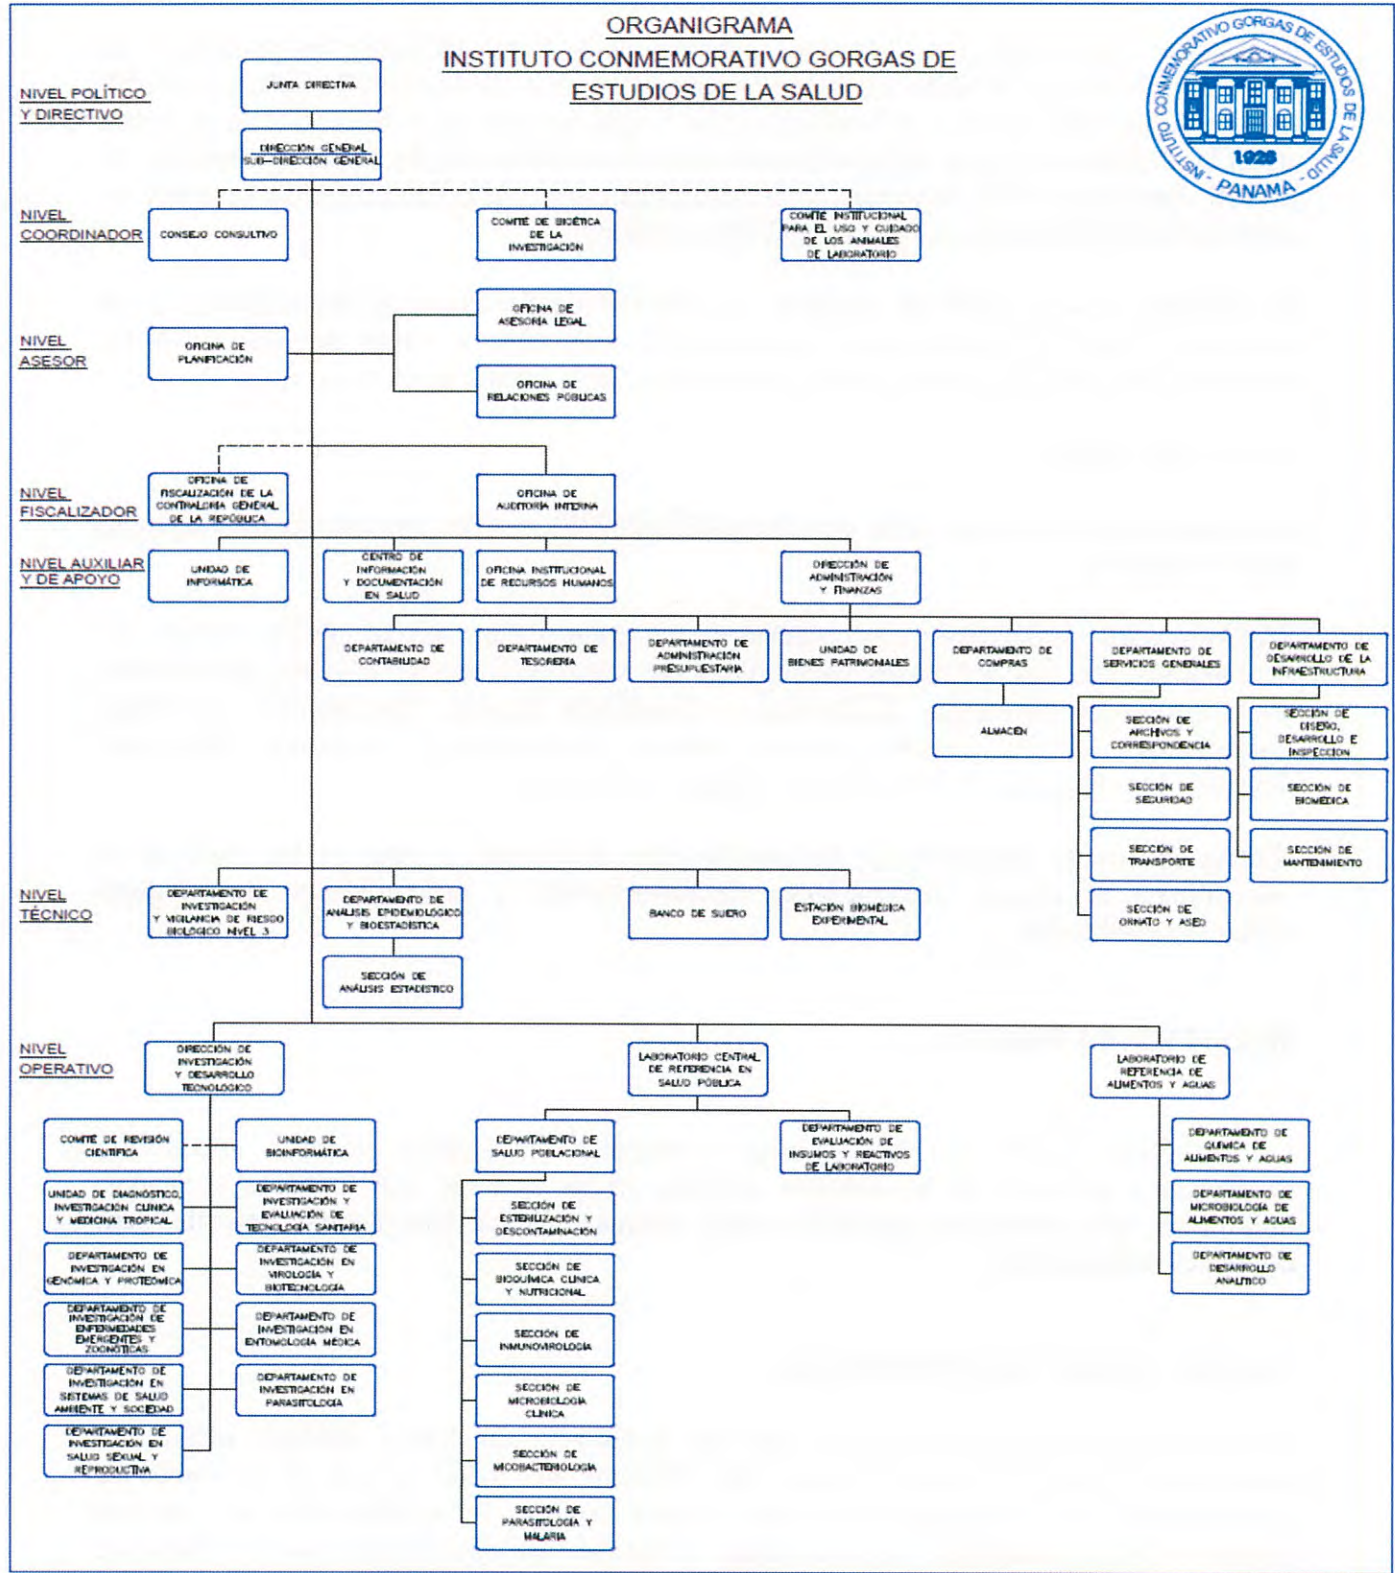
ORGANIGRAMA
INSTITUTO CONMEMORATIVO GORGAS DE ESTUDIOS DE LA SALUD

INSTITUTO CONMEMORATIVO GORGAS DE ESTUDIOS DE LA SALUD
1928
PANAMA

NIVEL POLÍTICO Y DIRECTIVO

JUNTA DIRECTIVA

DIRECCIÓN GENERAL
SUB-DIRECCIÓN GENERAL

NIVEL COORDINADOR

CONSEJO CONSULTIVO

COMITÉ DE BIOÉTICA DE LA INVESTIGACIÓN

COMITÉ INSTITUCIONAL PARA EL USO Y CUIDADO DE LOS ANIMALES DE LABORATORIO

NIVEL ASESOR

OFICINA DE PLANIFICACIÓN

OFICINA DE ASESORÍA LEGAL

OFICINA DE RELACIONES PÚBLICAS

NIVEL FISCALIZADOR

OFICINA DE FISCALIZACIÓN DE LA CONTRALORÍA GENERAL DE LA REPÚBLICA

OFICINA DE AUDITORÍA INTERNA

NIVEL AUXILIAR Y DE APOYO

UNIDAD DE INFORMÁTICA

CENTRO DE INFORMACIÓN Y DOCUMENTACIÓN EN SALUD

OFICINA INSTITUCIONAL DE RECURSOS HUMANOS

DIRECCIÓN DE ADMINISTRACIÓN Y FINANZAS

DEPARTAMENTO DE CONTABILIDAD

DEPARTAMENTO DE TESORERÍA

DEPARTAMENTO DE ADMINISTRACIÓN PRESUPUESTARIA

UNIDAD DE BIENES PATRIMONIALES

DEPARTAMENTO DE COMPRAS

ALMACÉN

DEPARTAMENTO DE SERVICIOS GENERALES

SECCIÓN DE ARCHIVOS Y CORRESPONDENCIA

SECCIÓN DE SEGURIDAD

SECCIÓN DE TRANSPORTE

SECCIÓN DE ORNATO Y ASEO

DEPARTAMENTO DE DESARROLLO DE LA INFRAESTRUCTURA

SECCIÓN DE DISEÑO, DESARROLLO E INSPECCIÓN

SECCIÓN DE BIOMÉDICA

SECCIÓN DE MANTENIMIENTO

NIVEL TÉCNICO

DEPARTAMENTO DE INVESTIGACIÓN Y VIGILANCIA DE RIESGO BIOLÓGICO NIVEL 3

DEPARTAMENTO DE ANÁLISIS EPIDEMIOLÓGICO Y BIOESTADÍSTICA

SECCIÓN DE ANÁLISIS ESTADÍSTICO

BANCO DE SUERO

ESTACIÓN BIOMÉDICA EXPERIMENTAL

NIVEL OPERATIVO

DIRECCIÓN DE INVESTIGACIÓN Y DESARROLLO TECNOLÓGICO

COMITÉ DE REVISIÓN CIENTÍFICA

UNIDAD DE BIOINFORMÁTICA

UNIDAD DE DIAGNÓSTICO, INVESTIGACIÓN CLÍNICA Y MEDICINA TROPICAL

DEPARTAMENTO DE INVESTIGACIÓN Y EVALUACIÓN DE TECNOLOGÍA SANITARIA

DEPARTAMENTO DE INVESTIGACIÓN EN GENÓMICA Y PROTEÓMICA

DEPARTAMENTO DE INVESTIGACIÓN EN VIROLOGÍA Y BIOTECNOLOGÍA

DEPARTAMENTO DE INVESTIGACIÓN DE ENFERMEDADES EMERGENTES Y ZOONÓTICAS

DEPARTAMENTO DE INVESTIGACIÓN EN ENTOMOLOGÍA MÉDICA

DEPARTAMENTO DE INVESTIGACIÓN EN SISTEMAS DE SALUD AMBIENTE Y SOCIEDAD

DEPARTAMENTO DE INVESTIGACIÓN EN PARASITOLOGÍA

DEPARTAMENTO DE INVESTIGACIÓN EN SALUD SEXUAL Y REPRODUCTIVA

LABORATORIO CENTRAL DE REFERENCIA EN SALUD PÚBLICA

DEPARTAMENTO DE SALUD POBLACIONAL

SECCIÓN DE ESTERILIZACIÓN Y DESCONTAMINACIÓN

SECCIÓN DE BIOQUÍMICA CLÍNICA Y NUTRICIONAL

SECCIÓN DE INMUNOVIROLOGÍA

SECCIÓN DE MICROBIOLOGÍA CLÍNICA

SECCIÓN DE MICOBACTERIOLOGÍA

SECCIÓN DE PARASITOLOGÍA Y MALARIA

DEPARTAMENTO DE EVALUACIÓN DE INSUMOS Y REACTIVOS DE LABORATORIO

LABORATORIO DE REFERENCIA DE ALIMENTOS Y AGUAS

DEPARTAMENTO DE QUÍMICA DE ALIMENTOS Y AGUAS

DEPARTAMENTO DE MICROBIOLOGÍA DE ALIMENTOS Y AGUAS

DEPARTAMENTO DE DESARROLLO ANALÍTICO